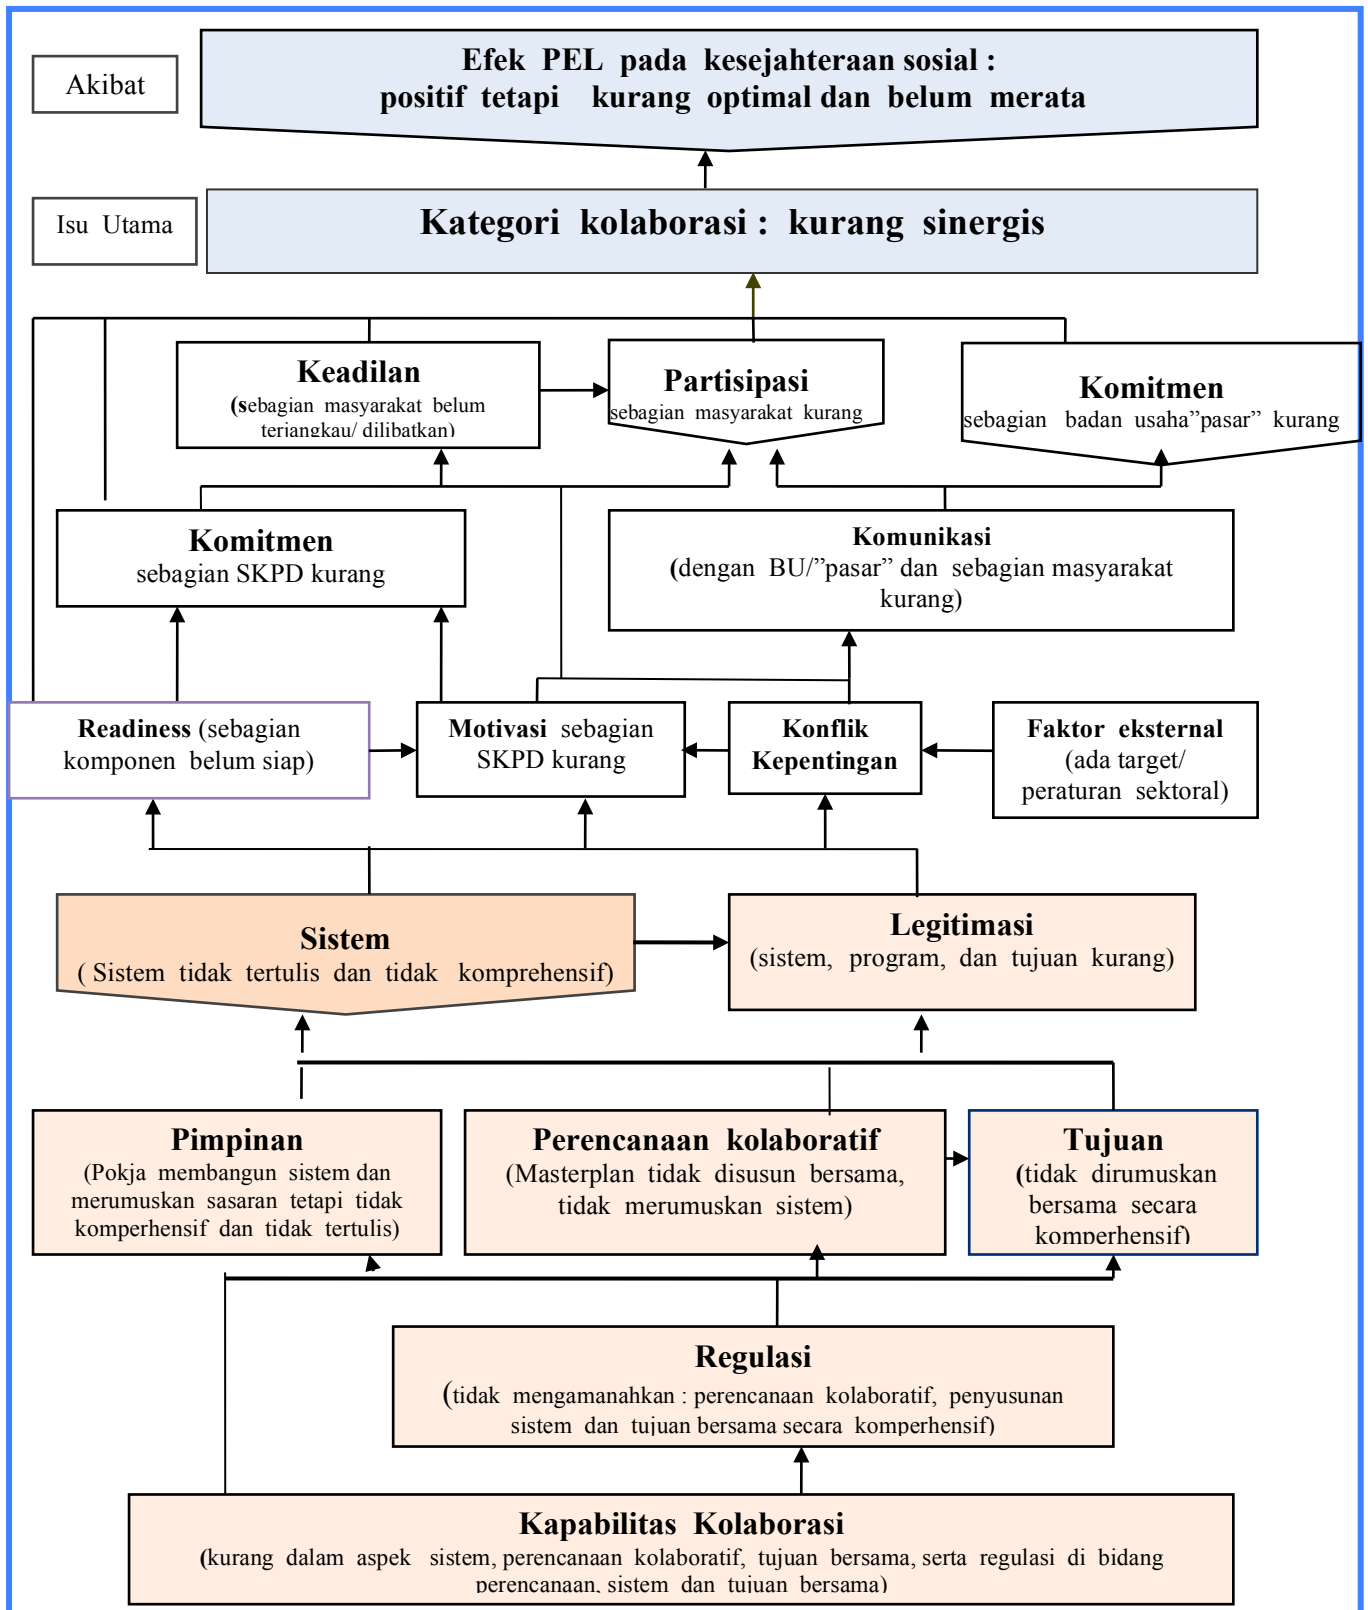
Akibat

Efek PEL pada kesejahteraan sosial : positif tetapi kurang optimal dan belum merata

Isu Utama

Kategori kolaborasi : kurang sinergis

Keadilan
(sebagian masyarakat belum terjangkau/ dilibatkan)

Partisipasi
sebagian masyarakat kurang

Komitmen
sebagian badan usaha"pasar" kurang

Komitmen
sebagian SKPD kurang

Komunikasi
(dengan BU/"pasar" dan sebagian masyarakat kurang)

Readiness (sebagian komponen belum siap)

Motivasi sebagian SKPD kurang

Konflik Kepentingan

Faktor eksternal
(ada target/ peraturan sektoral)

Sistem
( Sistem tidak tertulis dan tidak komprehensif)

Legitimasi
(sistem, program, dan tujuan kurang)

Pimpinan
(Pokja membangun sistem dan merumuskan sasaran tetapi tidak komperhensif dan tidak tertulis)

Perencanaan kolaboratif
(Masterplan tidak disusun bersama, tidak merumuskan sistem)

Tujuan
(tidak dirumuskan bersama secara komperhensif)

Regulasi
(tidak mengamanahkan : perencanaan kolaboratif, penyusunan sistem dan tujuan bersama secara komperhensif)

Kapabilitas Kolaborasi
(kurang dalam aspek sistem, perencanaan kolaboratif, tujuan bersama, serta regulasi di bidang perencanaan, sistem dan tujuan bersama)